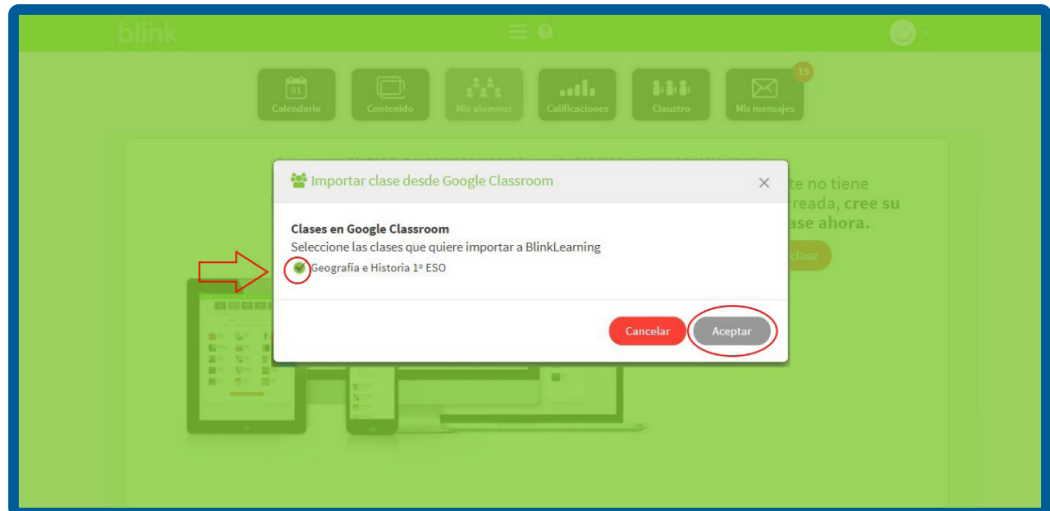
blink

Calendario
Contenido
Mis alumnos
Calificaciones
Claustro
Mis mensajes
15

Importar clase desde Google Classroom
×

Clases en Google Classroom
Seleccione las clases que quiere importar a BlinkLearning
Geografía e Historia 1º ESO

Cancelar
Aceptar

te no tiene
creada, cree su
ase ahora.
clase